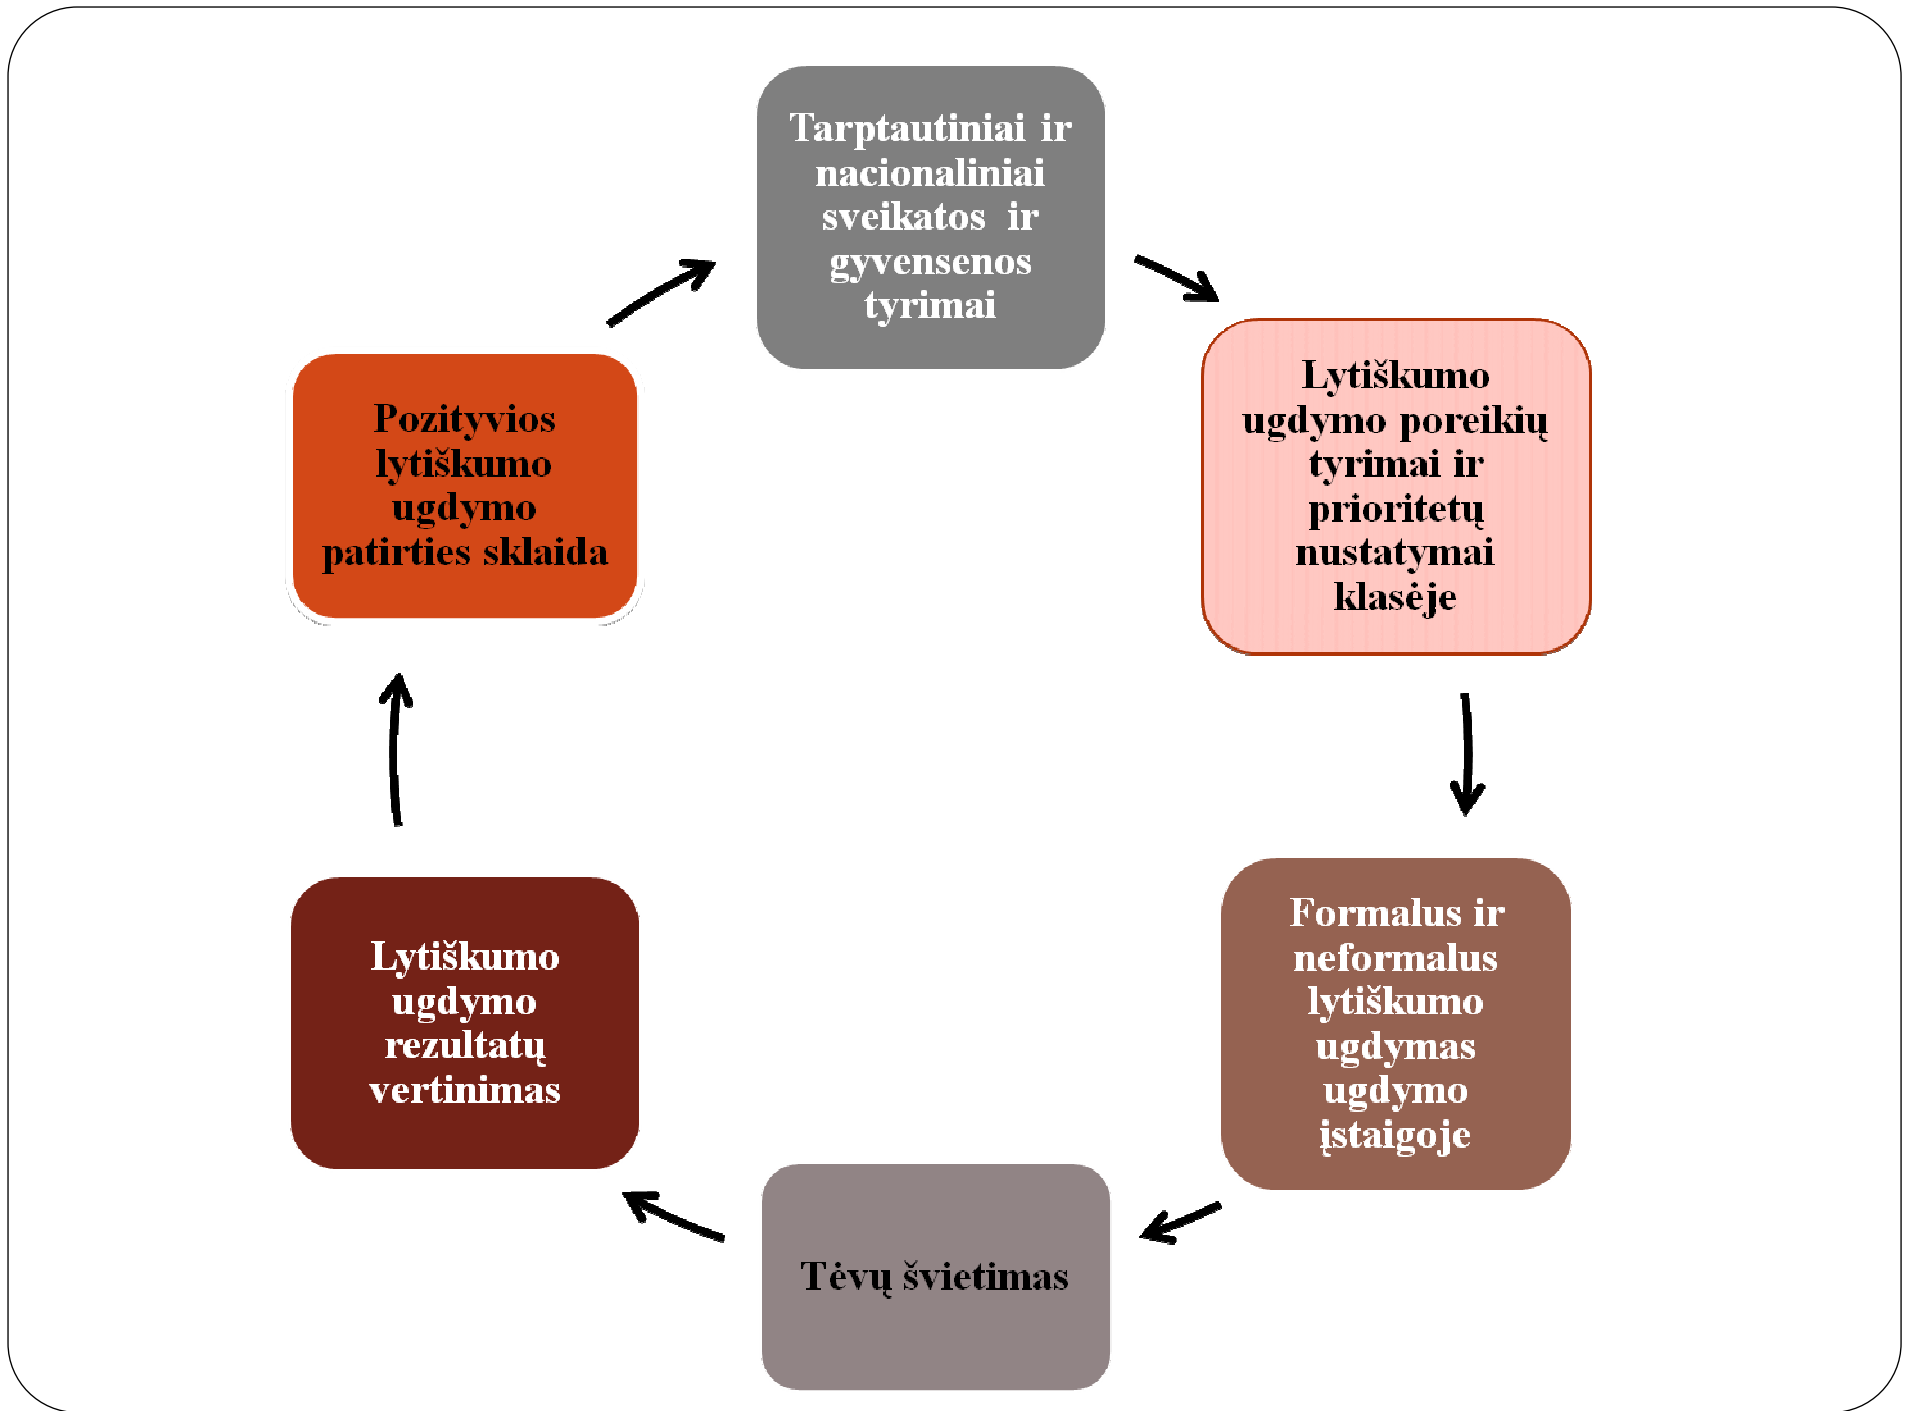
Tarptautiniai ir nacionaliniai sveikatos ir gyvensenos tyrimai

Lytiškumo ugdymo poreikių tyrimai ir prioritetų nustatymai klasėje

Formalus ir neformalus lytiškumo ugdymas ugdymo įstaigoje

Tėvų švietimas

Lytiškumo ugdymo rezultatų vertinimas

Pozityvios lytiškumo ugdymo patirties sklaida